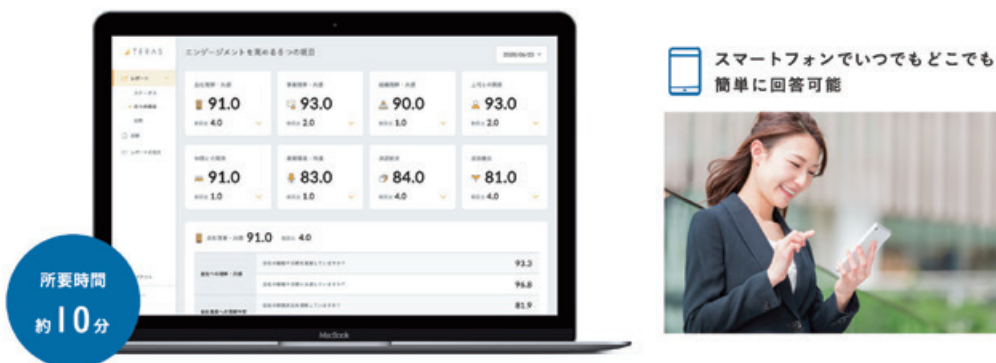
TERAS

エンゲージメントを高める６つの視点

2020/06/22

レポート

91.0
4.0

93.0
2.0

90.0
1.0

93.0
2.0

91.0
1.0

83.0
1.0

84.0
4.0

81.0
4.0

91.0 4.0

93.3

96.8

81.9

MacBook

所要時間
約10分

スマートフォンでいつでもどこでも簡単に回答可能